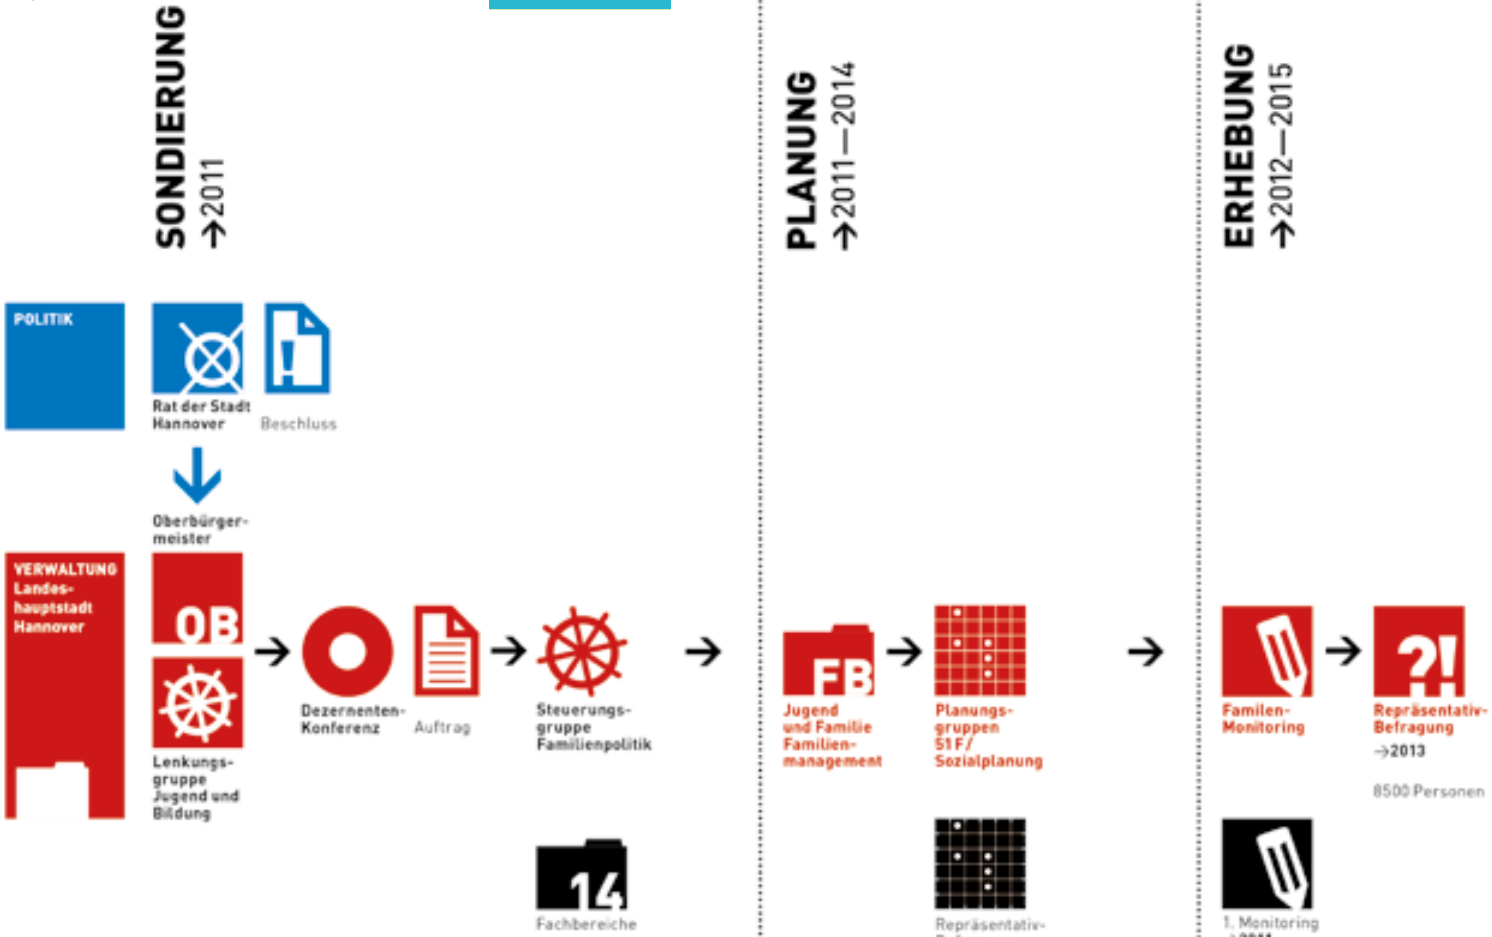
SONDIERUNG
→2011

PLANUNG
→2011—2014

ERHEBUNG
→2012—2015

POLITIK

Rat der Stadt Hannover

Beschluss

Oberbürgermeister

VERWALTUNG Landeshauptstadt Hannover

OB

Lenkungsgruppe Jugend und Bildung

Dezernenten-Konferenz

Auftrag

Steuerungsgruppe Familienpolitik

14

Fachbereiche

FB

Jugend und Familie Familienmanagement

Planungsgruppen 51 F/ Sozialplanung

Repräsentativ-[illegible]

Familien-Monitoring

?!

Repräsentativ-Befragung
→2013

8500 Personen

1. Monitoring
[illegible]